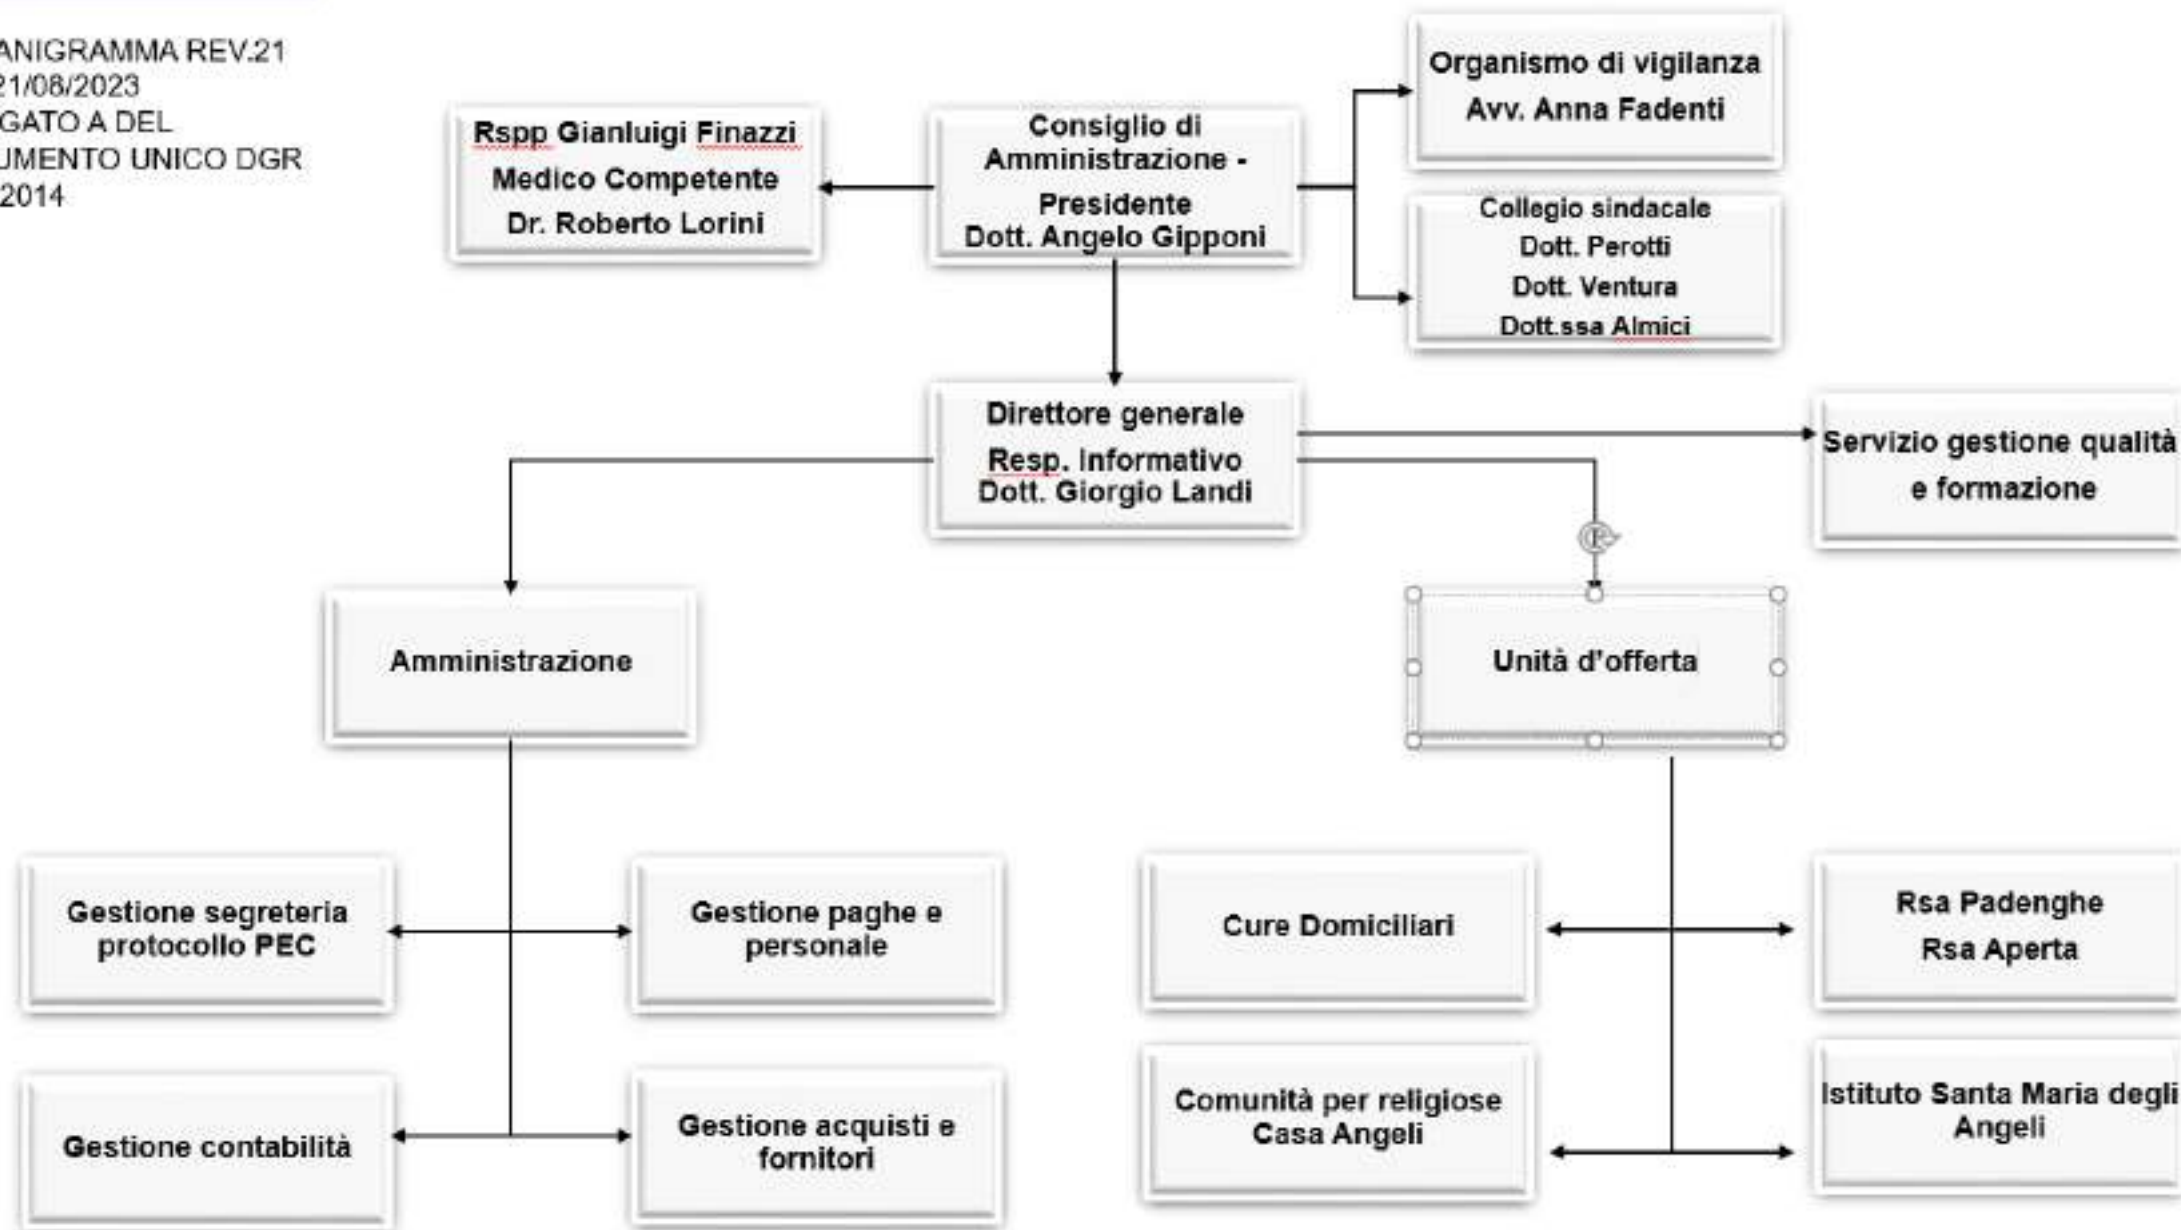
ANIGRAMMA REV.21
21/08/2023
GATO A DEL
UMENTO UNICO DGR
2014

Rspp Gianluigi Finazzi
Medico Competente
Dr. Roberto Lorini

Consiglio di Amministrazione - Presidente
Dott. Angelo Gipponi

Organismo di vigilanza
Avv. Anna Fadenti

Collegio sindacale
Dott. Perotti
Dott. Ventura
Dott.ssa Almici

Direttore generale
Resp. Informativo
Dott. Giorgio Landi

Servizio gestione qualità e formazione

Amministrazione

Unità d'offerta

Gestione segreteria protocollo PEC

Gestione paghe e personale

Gestione contabilità

Gestione acquisti e fornitori

Cure Domiciliari

Rsa Padenghe
Rsa Aperta

Comunità per religiose Casa Angeli

Istituto Santa Maria degli Angeli